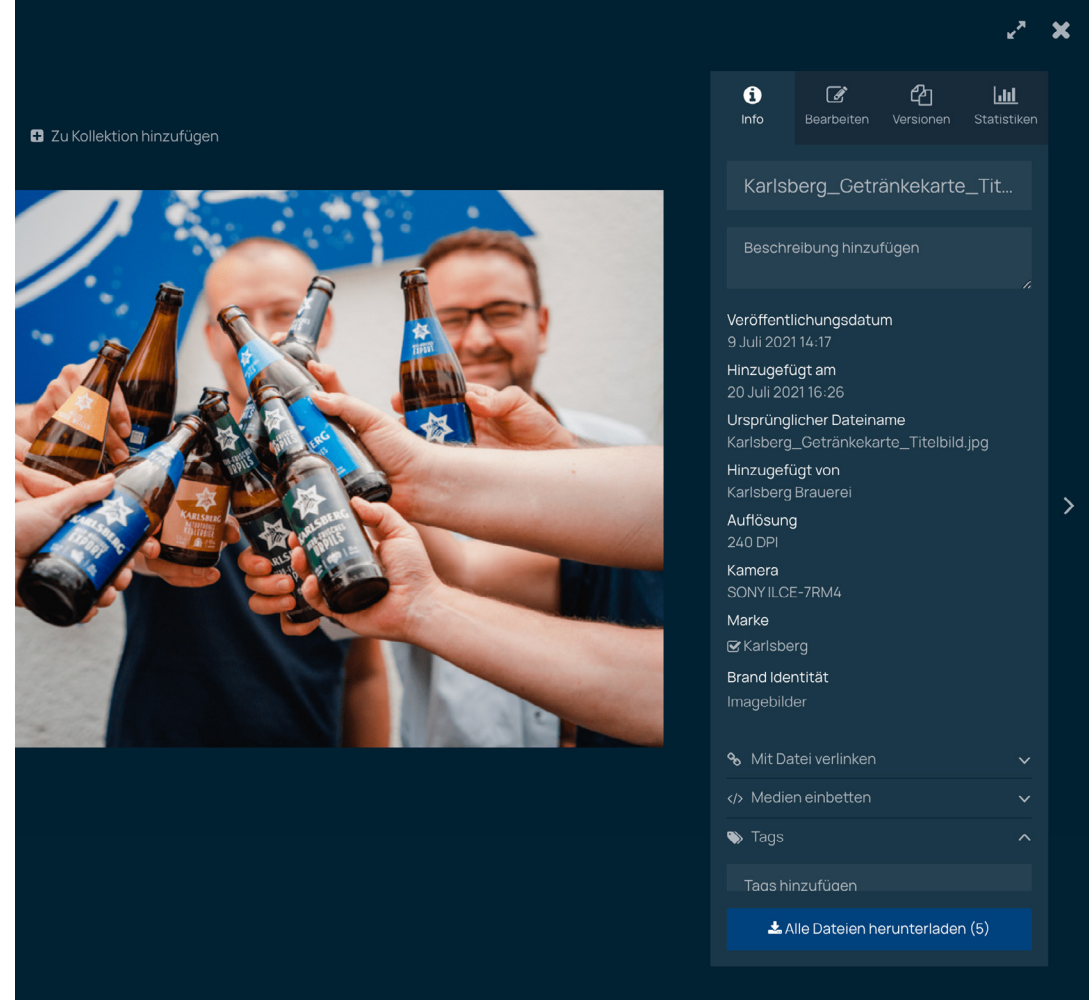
Zu Kollektion hinzufügen

Info
Bearbeiten
Versionen
Statistiken

Karlsberg_Getränkekarte_Tit...

Beschreibung hinzufügen

Veröffentlichungsdatum
9 Juli 2021 14:17
Hinzugefügt am
20 Juli 2021 16:26
Ursprünglicher Dateiname
Karlsberg_Getränkekarte_Titelbild.jpg
Hinzugefügt von
Karlsberg Brauerei
Auflösung
240 DPI
Kamera
SONY ILCE-7RM4
Marke
Karlsberg
Brand Identität
Imagebilder

Mit Datei verlinken
Medien einbetten
Tags
Tags hinzufügen

Alle Dateien herunterladen (5)

KARLSBERG
EXPORT
KARLSBERG
PILS
KARLSBERG
PILS